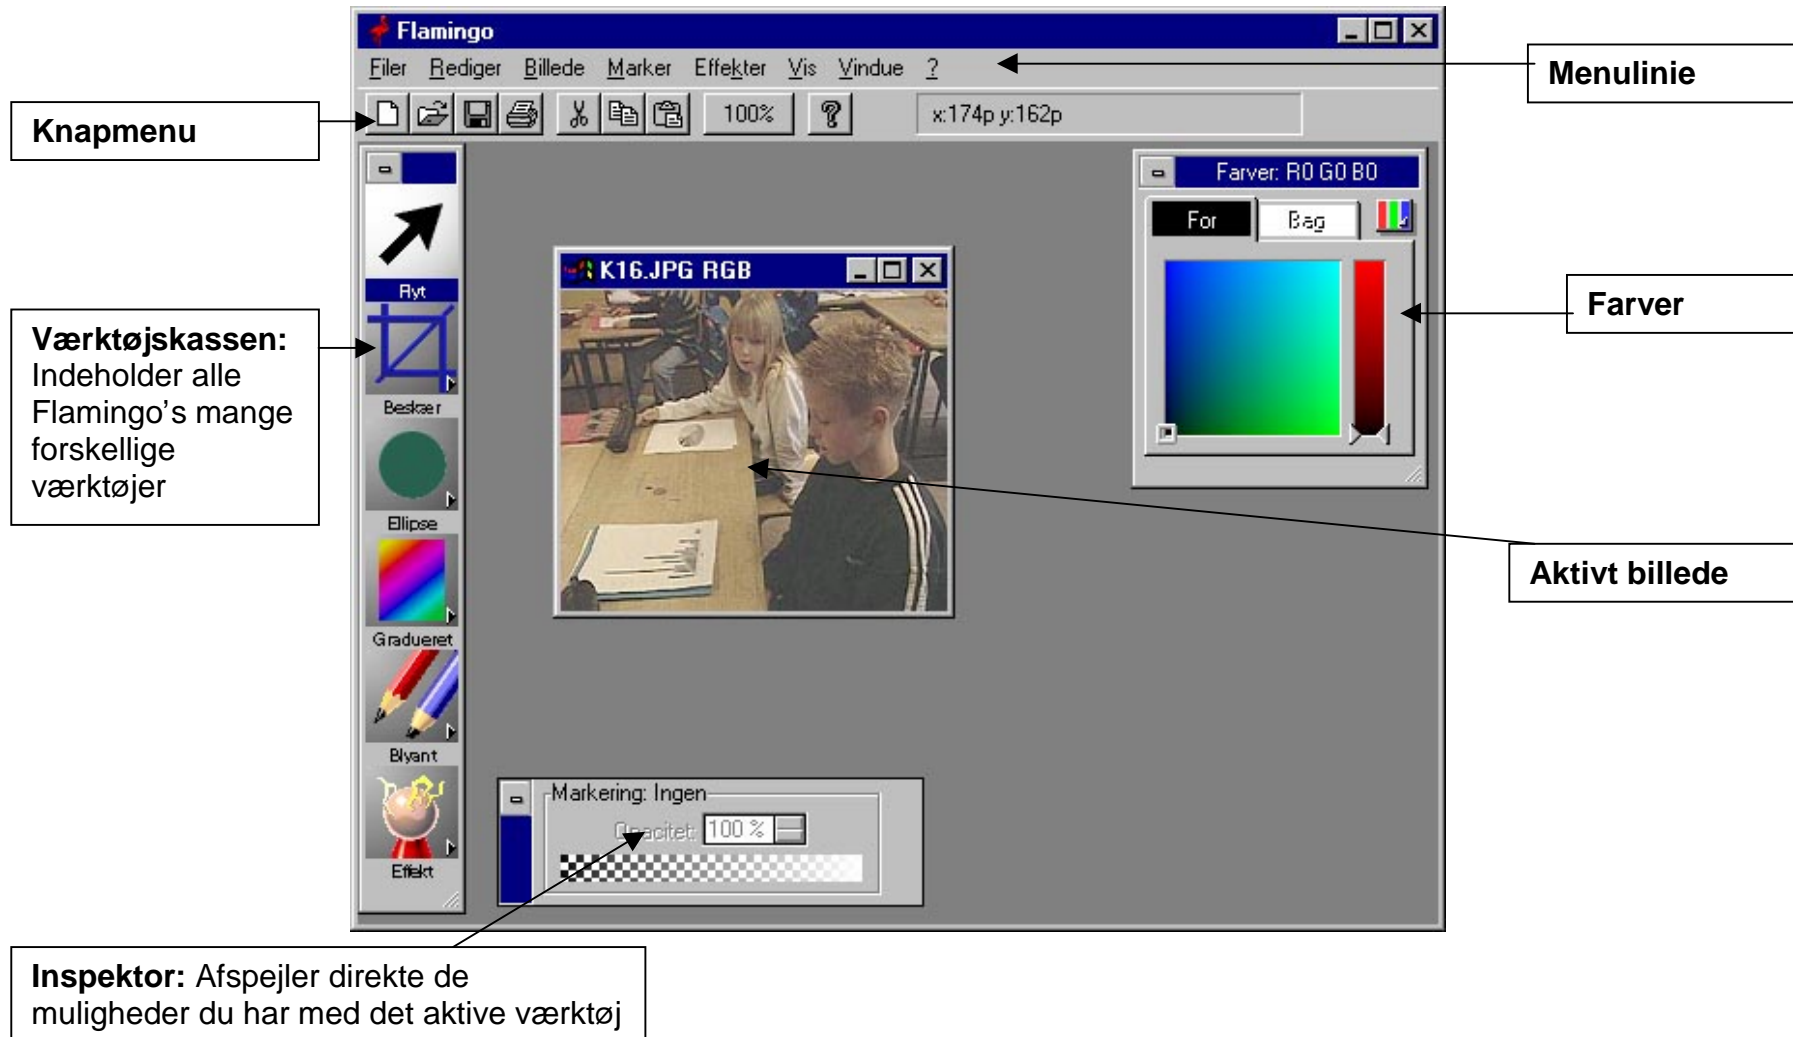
Flamingo

Filer Rediger Billede Marker Effekter Vis Vindue ?

Menulinie

Knapmenu

100%

x:174p y:162p

Farver: R0 G0 B0

For

Bag

Flyt

K16.JPG RGB

Farver

Værktøjskassen: Indeholder alle Flamingo's mange forskellige værktøjer

Beskær

Ellipse

Aktivt billede

Gradueret

Blyant

Markering: Ingen

Opacitet: 100 %

Effekt

Inspektor: Afspejler direkte de muligheder du har med det aktive værktøj